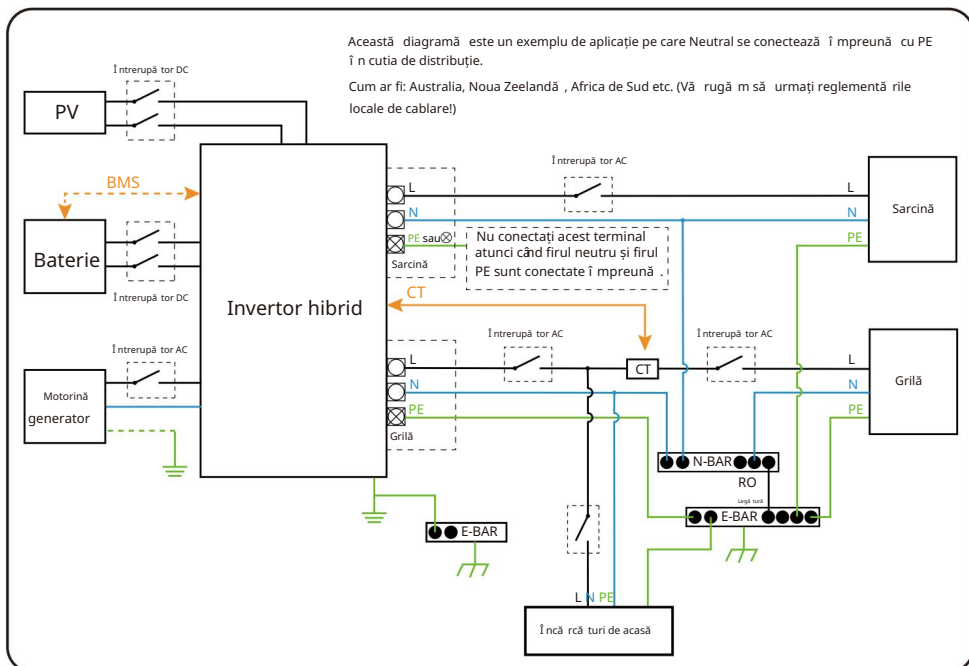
Această diagramă este un exemplu de aplicație pe care Neutral se conectează î mpreună cu PE î n cutia de distribuție.

Cum ar fi: Australia, Noua Zeelandă , Africa de Sud etc. (Vă rugă m să urmați reglementă rile locale de cablare!)

Î ntrerupă tor DC

PV

BMS

Baterie

Î ntrerupă tor DC

Î ntrerupă tor AC

Motorină generator

Invertor hibrid

L

N

PE sau

Sarcină

Nu conectați acest terminal atunci când firul neutru și firul PE sunt conectate î mpreună .

CT

L

N

PE

Grilă

Î ntrerupă tor AC

L

N

PE

Sarcină

Î ntrerupă tor AC

CT

Î ntrerupă tor AC

L

N

PE

Grilă

N-BAR

RO

Legă tură

E-BAR

E-BAR

L N PE

Î ncă rcă turi de acasă